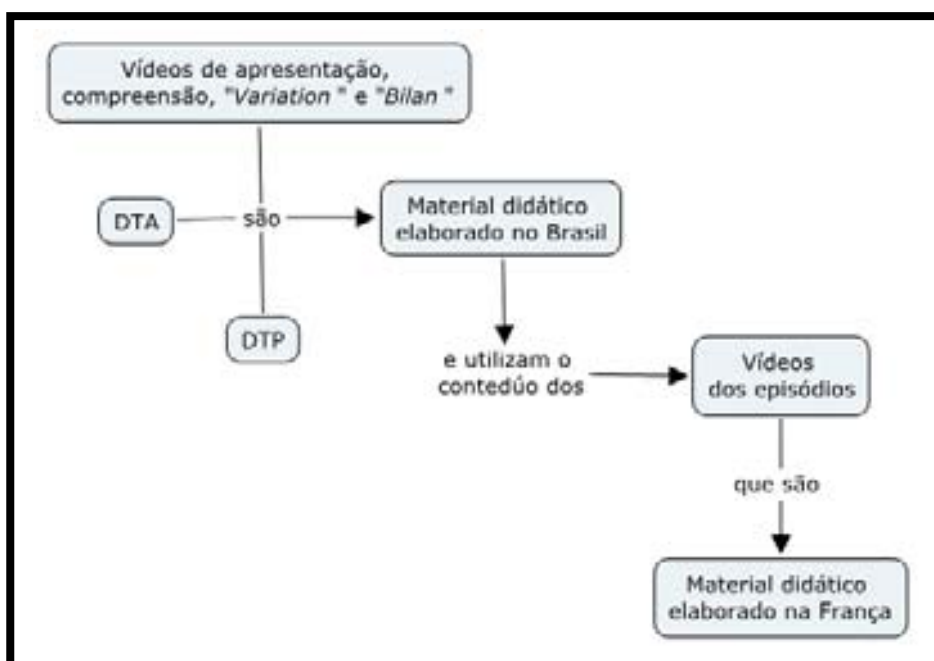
Vídeos de apresentação, compreensão, "Variation" e "Bilan"

DTA

são

DTP

Material didático elaborado no Brasil

e utilizam o contedúo dos

Vídeos dos episódios

que são

Material didático elaborado na França